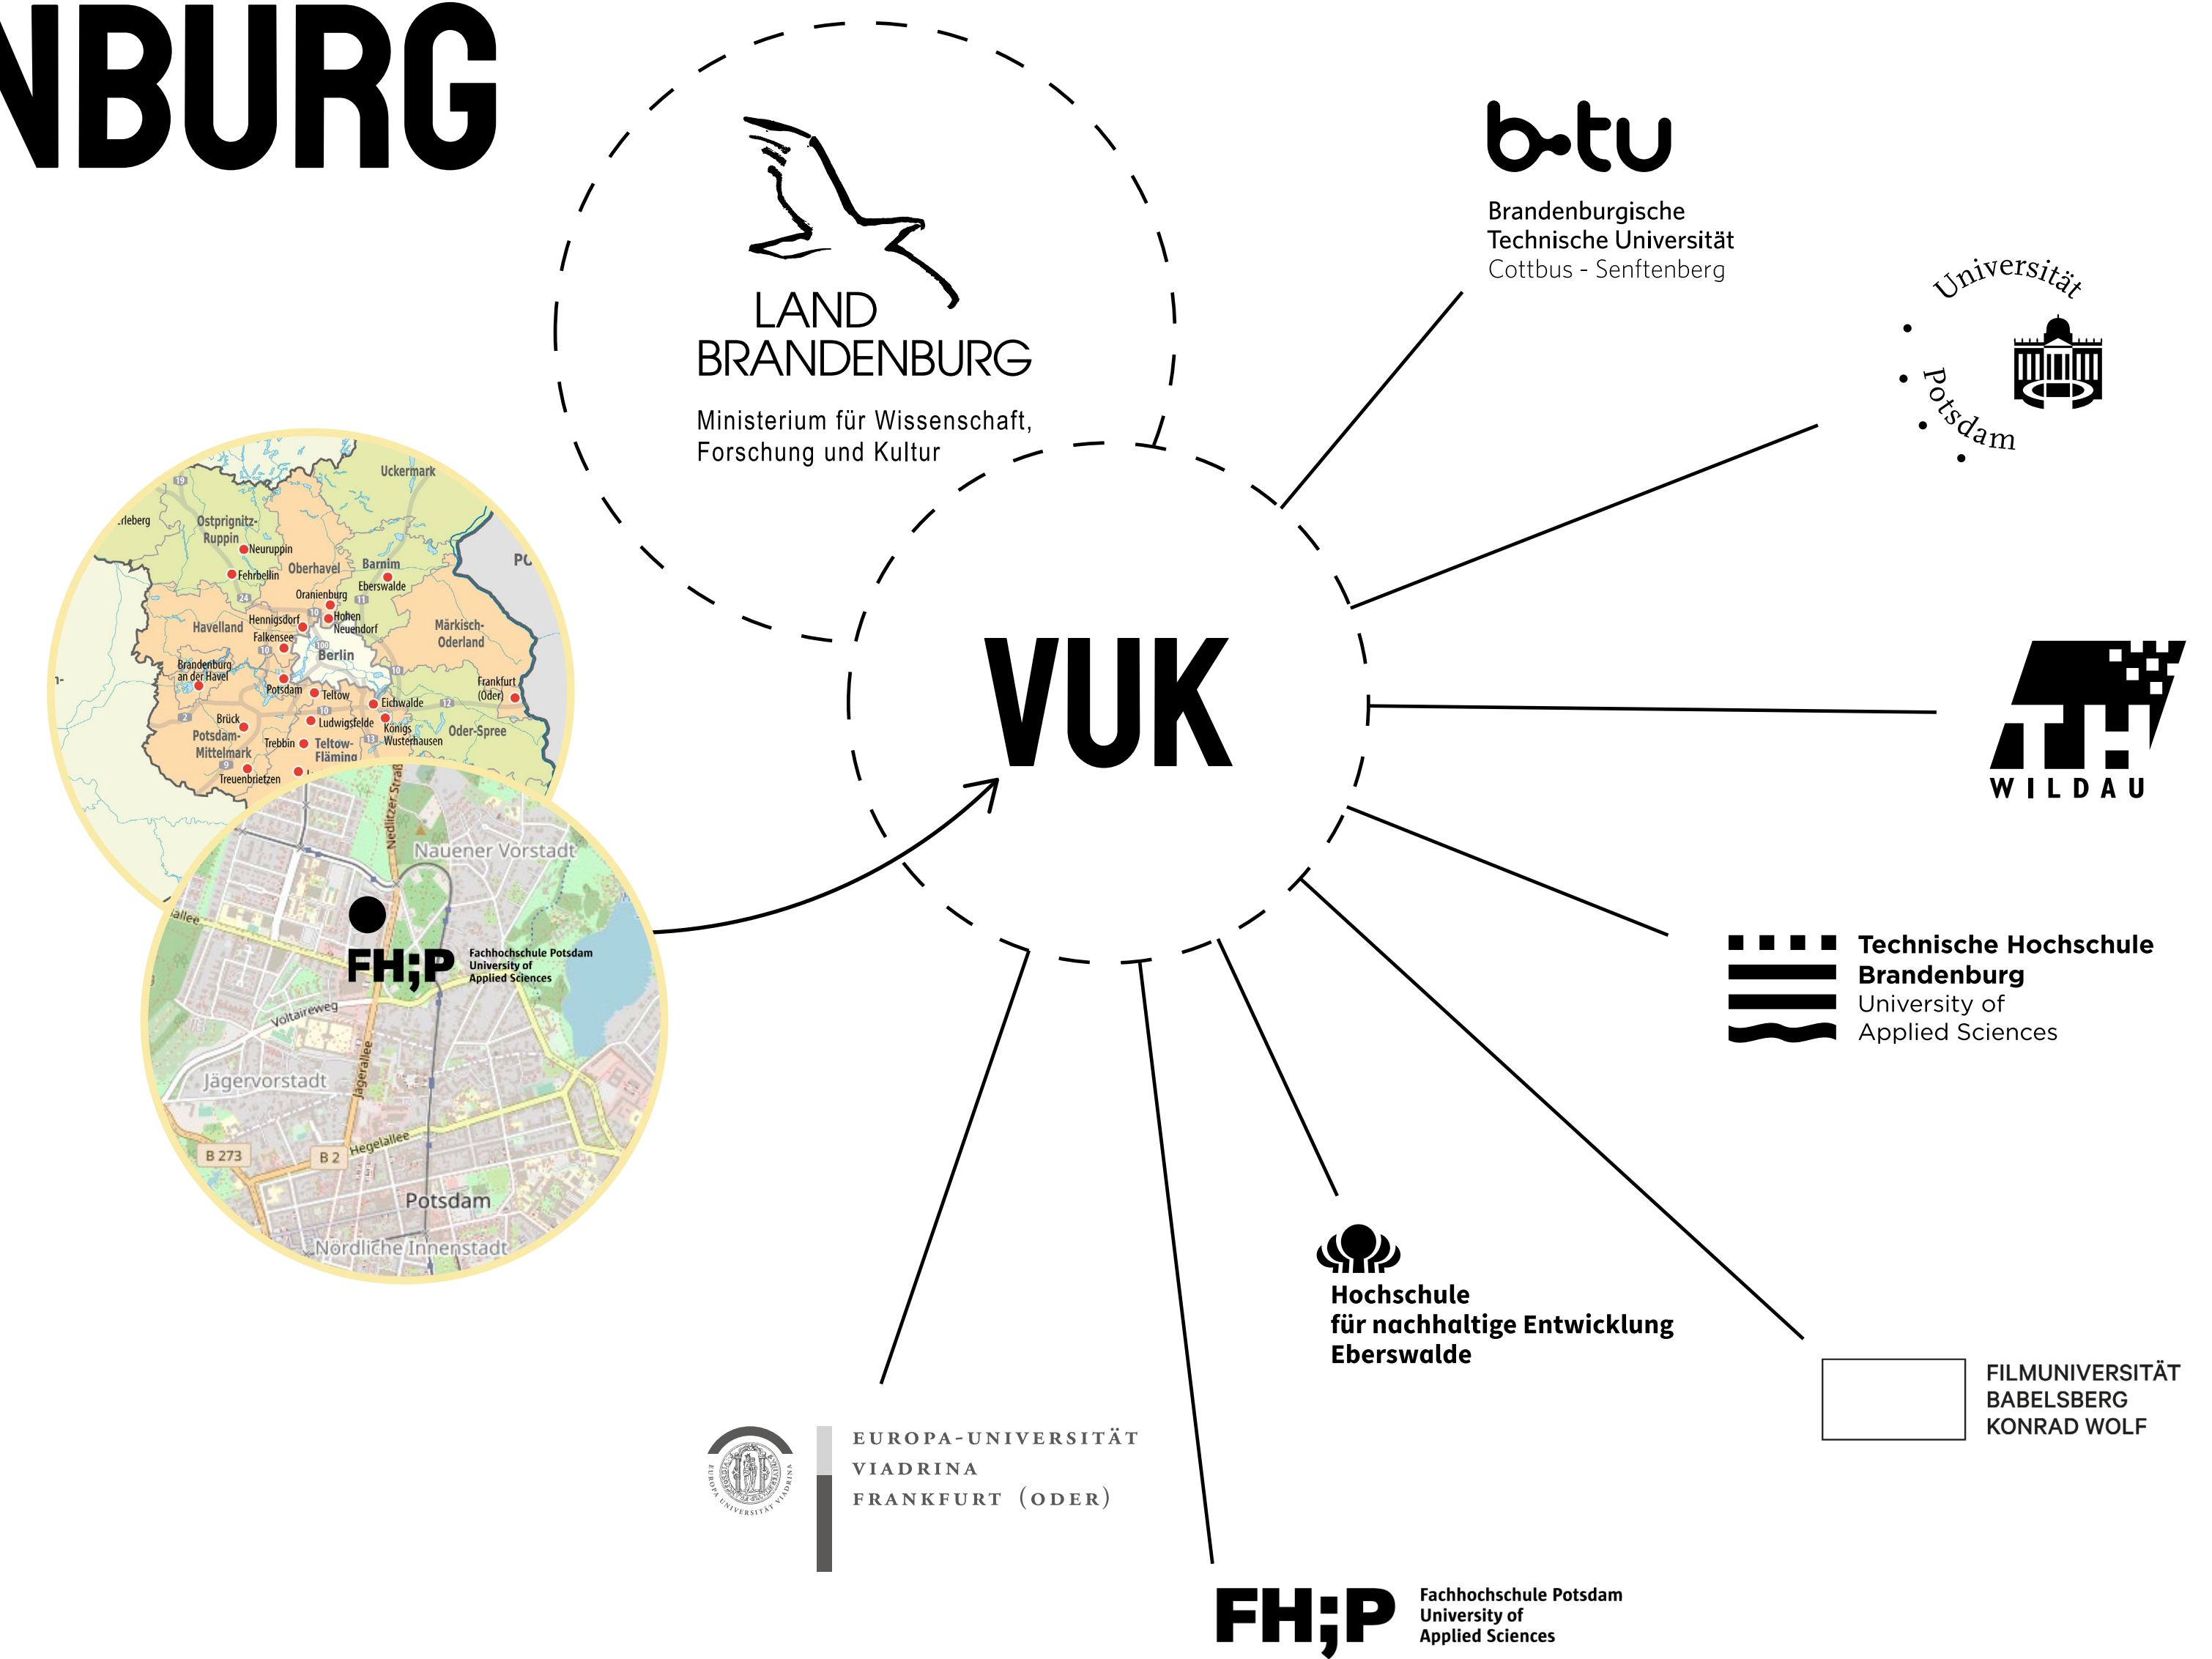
NBURG

LAND
BRANDENBURG

Ministerium für Wissenschaft,
Forschung und Kultur

VUK

b-tu
Brandenburgische
Technische Universität
Cottbus - Senftenberg

Universität Potsdam

WILDAU

Technische Hochschule
Brandenburg
University of
Applied Sciences

Hochschule
für nachhaltige Entwicklung
Eberswalde

FILMUNIVERSITÄT
BABELSBERG
KONRAD WOLF

EUROPA-UNIVERSITÄT
VIADRINA
FRANKFURT (ODER)

FH;P Fachhochschule Potsdam
University of
Applied Sciences

Uckermark
Prignitz
Ostprignitz-Ruppin
Neuruppin
Fehrbellin
Oberhavel
Barnim
Eberswalde
Oranienburg
Havelland
Hennigsdorf
Falkensee
Hohen Neuendorf
Märkisch-Oderland
Berlin
Brandenburg an der Havel
Potsdam
Teltow
Eichwalde
Frankfurt (Oder)
Brück
Ludwigsfelde
Königs Wusterhausen
Oder-Spree
Potsdam-Mittelmark
Trebbin
Teltow-Fläming
Treuenbrietzen
PC

Nedlitzer Straße
Nauener Vorstadt
FH;P Fachhochschule Potsdam
University of
Applied Sciences
Voltaireweg
Jägervorstadt
Jägerallee
B 273
B 2
Hegelallee
Potsdam
Nördliche Innenstadt